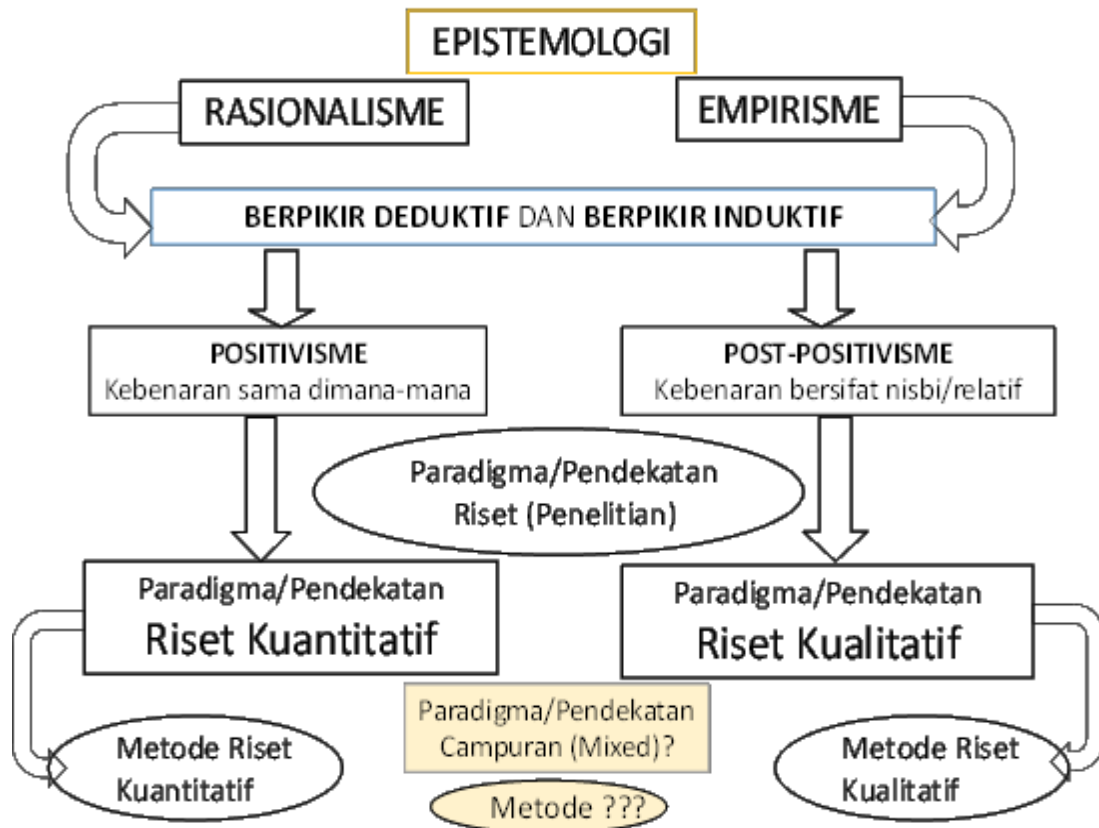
EPISTEMOLOGI

RASIONALISME

EMPIRISME

BERPIKIR DEDUKTIF DAN BERPIKIR INDUKTIF

POSITIVISME
Kebenaran sama dimana-mana

POST-POSITIVISME
Kebenaran bersifat nisbi/relatif

Paradigma/Pendekatan Riset (Penelitian)

Paradigma/Pendekatan
Riset Kuantitatif

Paradigma/Pendekatan
Riset Kualitatif

Paradigma/Pendekatan Campuran (Mixed)?

Metode Riset Kuantitatif

Metode ???

Metode Riset Kualitatif